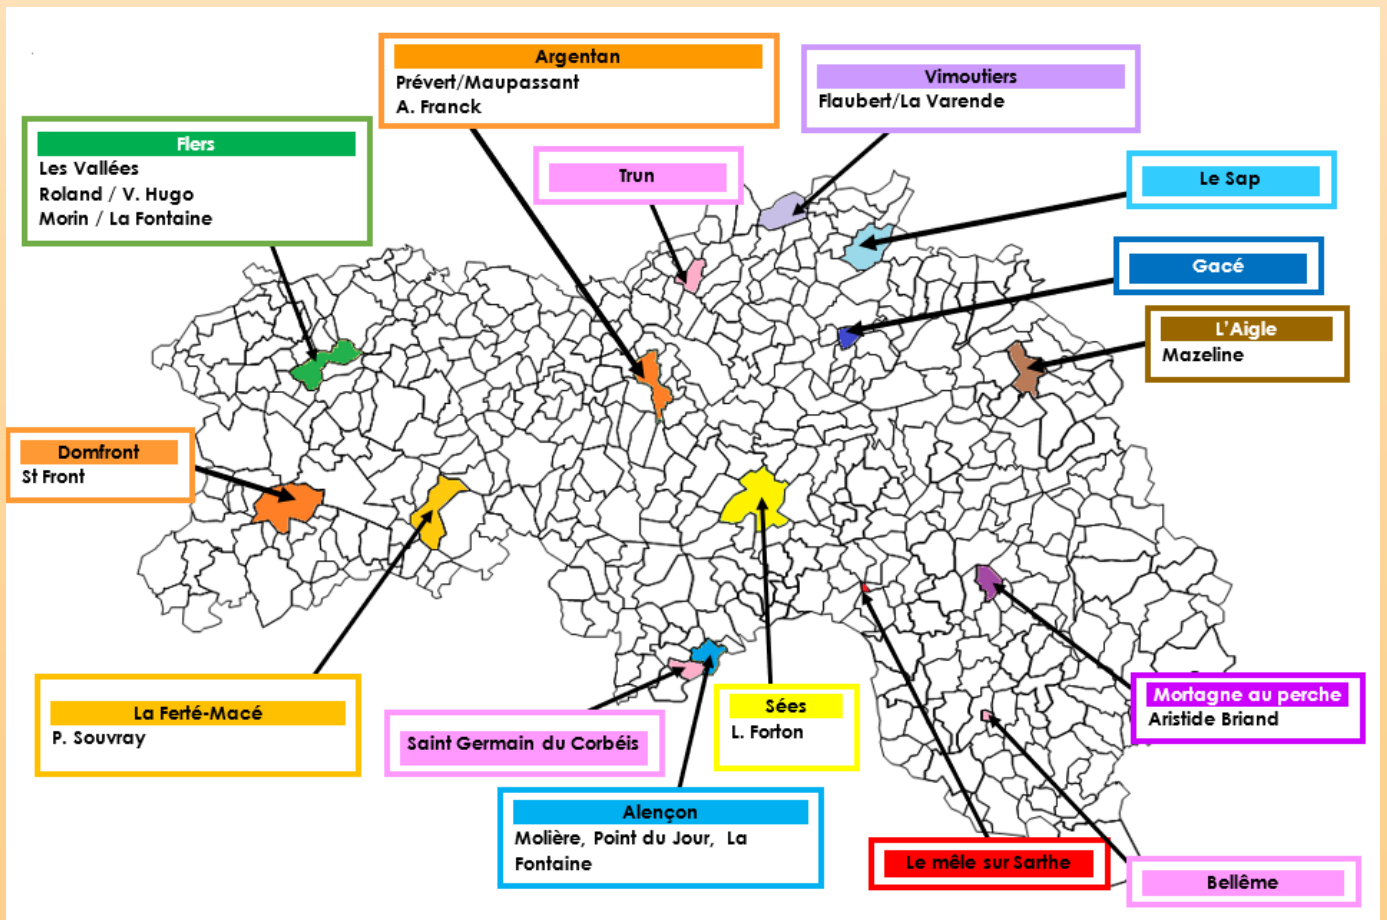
Argentan
Prévert/Maupassant
A. Franck

Vimoutiers
Flaubert/La Varende

Flers
Les Vallées
Roland / V. Hugo
Morin / La Fontaine

Trun

Le Sap

Gacé

L'Aigle
Mazeline

Domfront
St Front

La Ferté-Macé
P. Souvray

Saint Germain du Corbéis

Sées
L. Forton

Mortagne au perche
Aristide Briand

Alençon
Molière, Point du Jour, La Fontaine

Le mêle sur Sarthe

Bellême